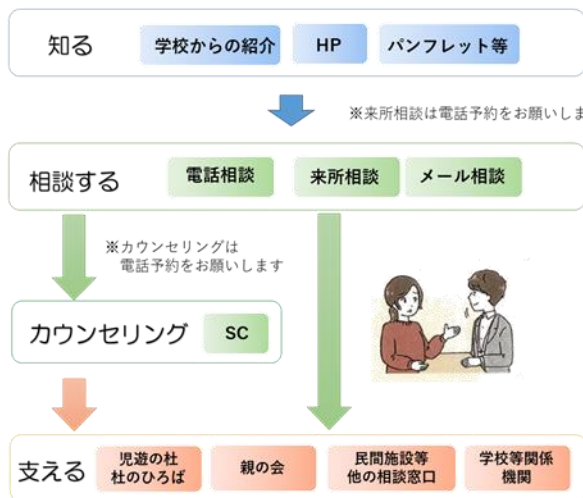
知る

学校からの紹介

HP

パンフレット等

※来所相談は電話予約をお願いしま

相談する

電話相談

来所相談

メール相談

※カウンセリングは
電話予約をお願いします

カウンセリング

SC

支える

児遊の杜
杜のひろば

親の会

民間施設等
他の相談窓口

学校等関係
機関